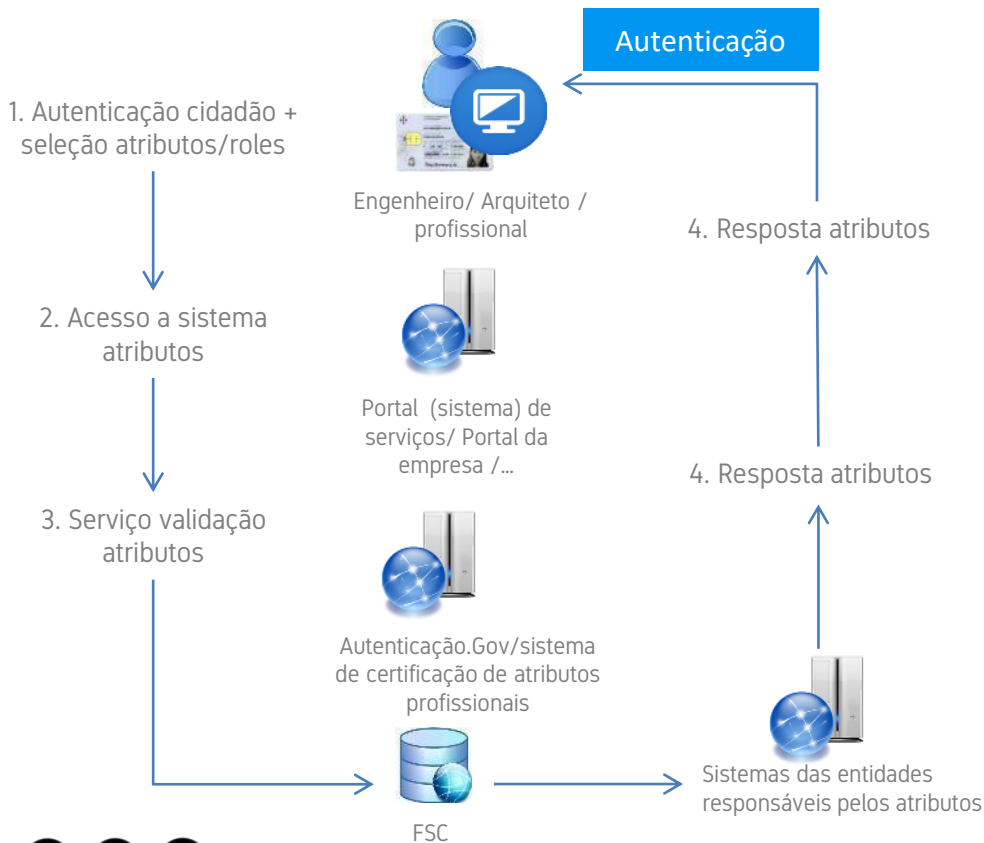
Autenticação

1. Autenticação cidadão + seleção atributos/roles

Engenheiro/ Arquiteto / profissional

4. Resposta atributos

2. Acesso a sistema atributos

Portal (sistema) de serviços/ Portal da empresa /...

4. Resposta atributos

3. Serviço validação atributos

Autenticação.Gov/sistema de certificação de atributos profissionais

Sistemas das entidades responsáveis pelos atributos

FSC